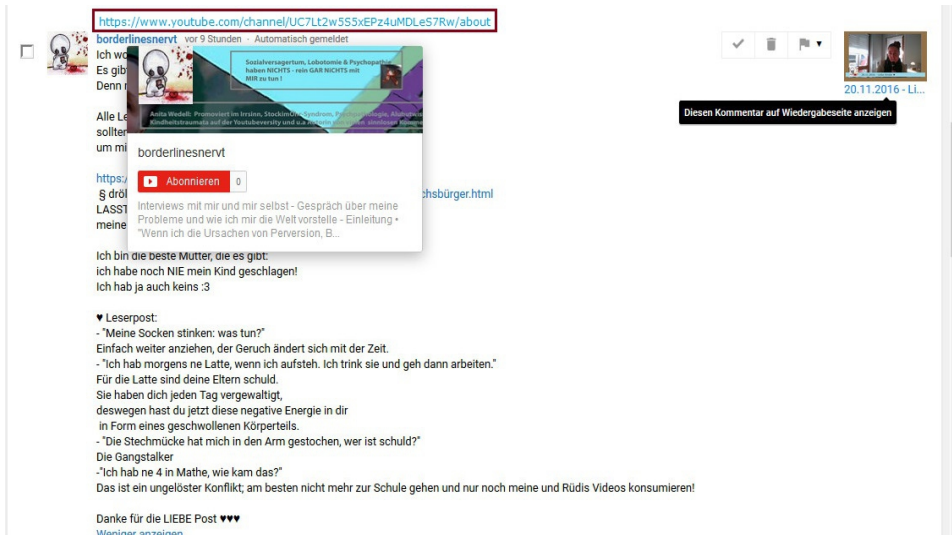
https://www.youtube.com/channel/UC7Lt2w5S5xEPz4uMDLeS7Rw/about

borderlinesnervt vor 9 Stunden · Automatisch gemeldet

Ich wo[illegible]
Es gib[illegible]
Denn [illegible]

Alle Le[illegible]
sollter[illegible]
um mi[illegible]

https:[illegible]chsbürger.html
§ dröl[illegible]
LASST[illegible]
meine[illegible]

Sozialversagertum, Lobotomie & Psychopathie haben NICHTS - rein GAR NICHTS mit MIR zu tun !

Anita Wedell: Promoviert im Irrsinn, Stockholm-Syndrom, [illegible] Kindheitstraumata auf der Youtubeversity und u.a. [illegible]

borderlinesnervt

Abonnieren 0

Interviews mit mir und mir selbst - Gespräch über meine Probleme und wie ich mir die Welt vorstelle - Einleitung • "Wenn ich die Ursachen von Perversion, B...

20.11.2016 - Li...

Diesen Kommentar auf Wiedergabeseite anzeigen

Ich bin die beste Mutter, die es gibt:
ich habe noch NIE mein Kind geschlagen!
Ich hab ja auch keins :3

♥ Leserpost:
- "Meine Socken stinken: was tun?"
Einfach weiter anziehen, der Geruch ändert sich mit der Zeit.
- "Ich hab morgens ne Latte, wenn ich aufsteh. Ich trink sie und geh dann arbeiten."
Für die Latte sind deine Eltern schuld.
Sie haben dich jeden Tag vergewaltigt,
deswegen hast du jetzt diese negative Energie in dir
in Form eines geschwollenen Körperteils.
- "Die Stechmücke hat mich in den Arm gestochen, wer ist schuld?"
Die Gangstalker
-"Ich hab ne 4 in Mathe, wie kam das?"
Das ist ein ungelöster Konflikt; am besten nicht mehr zur Schule gehen und nur noch meine und Rüdis Videos konsumieren!

Danke für die LIEBE Post ♥♥♥
Weniger anzeigen